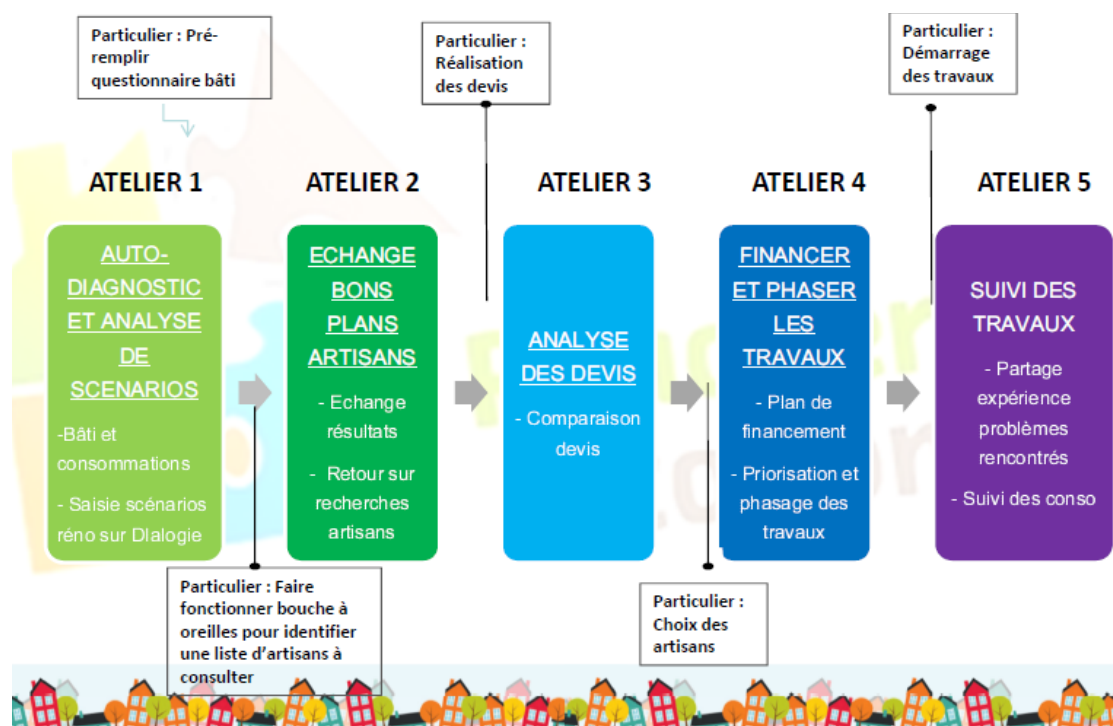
Particulier : Pré-remplir questionnaire bâti

Particulier : Réalisation des devis

Particulier : Démarrage des travaux

ATELIER 1

AUTO-DIAGNOSTIC ET ANALYSE DE SCENARIOS

-Bâti et consommations

- Saisie scénarios réno sur DIalogie

ATELIER 2

ECHANGE BONS PLANS ARTISANS

- Echange résultats

- Retour sur recherches artisans

ATELIER 3

ANALYSE DES DEVIS

- Comparaison devis

ATELIER 4

FINANCER ET PHASER LES TRAVAUX

- Plan de financement

- Priorisation et phasage des travaux

ATELIER 5

SUIVI DES TRAVAUX

- Partage expérience problèmes rencontrés

- Suivi des conso

Particulier : Faire fonctionner bouche à oreilles pour identifier une liste d'artisans à consulter

Particulier : Choix des artisans